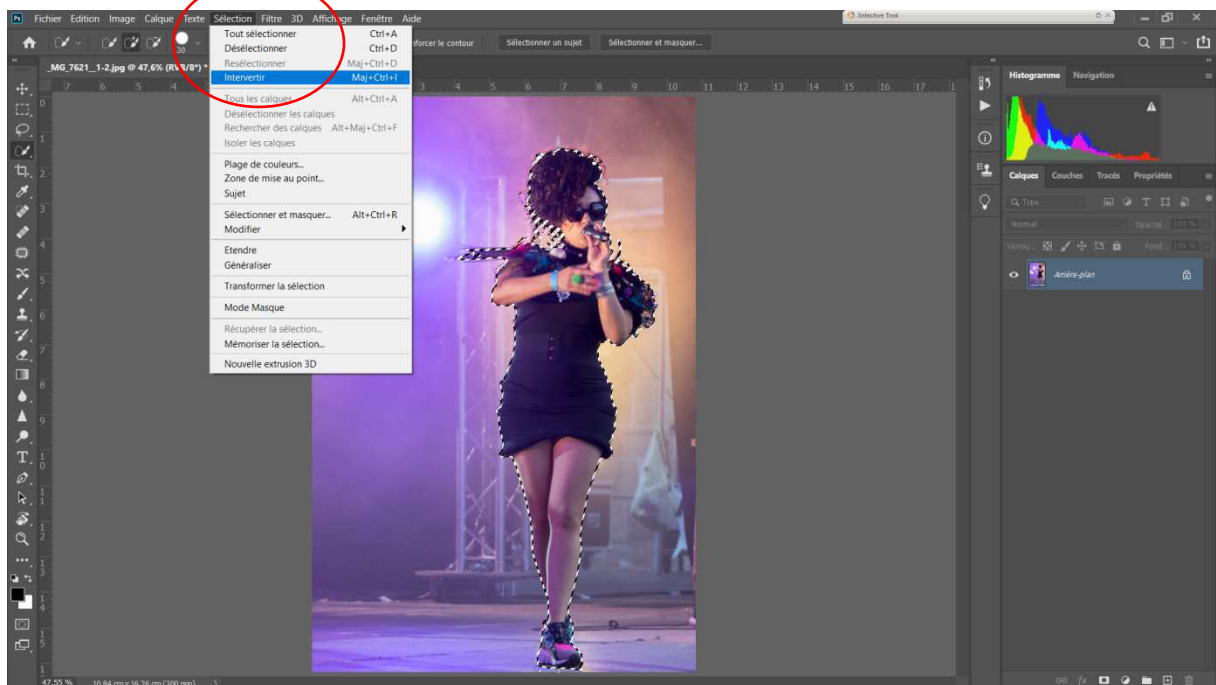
Fichier Edition Image Calque Texte Sélection Filtre 3D Affichage Fenêtre Aide

Selective Tool

orcer le contour Sélectionner un sujet Sélectionner et masquer...

_MG_7621_1-2.jpg @ 47,6% (RVB/8*) *

Tout sélectionner Ctrl+A
Désélectionner Ctrl+D
Resélectionner Maj+Ctrl+D
Intervertir Maj+Ctrl+I

Tous les calques Alt+Ctrl+A
Désélectionner les calques
Rechercher des calques Alt+Maj+Ctrl+F
Isoler les calques

Plage de couleurs...
Zone de mise au point...
Sujet

Sélectionner et masquer... Alt+Ctrl+R
Modifier

Etendre
Généraliser

Transformer la sélection

Mode Masque

Récupérer la sélection...
Mémoriser la sélection...

Nouvelle extrusion 3D

Histogramme Navigation

Calques Couches Tracés Propriétés

Type

Normal Opacité : 100 %

Verrou : Fond : 100 %

Arrière-plan

47,55 % 10,84 cm x 16,26 cm (300 ppp)